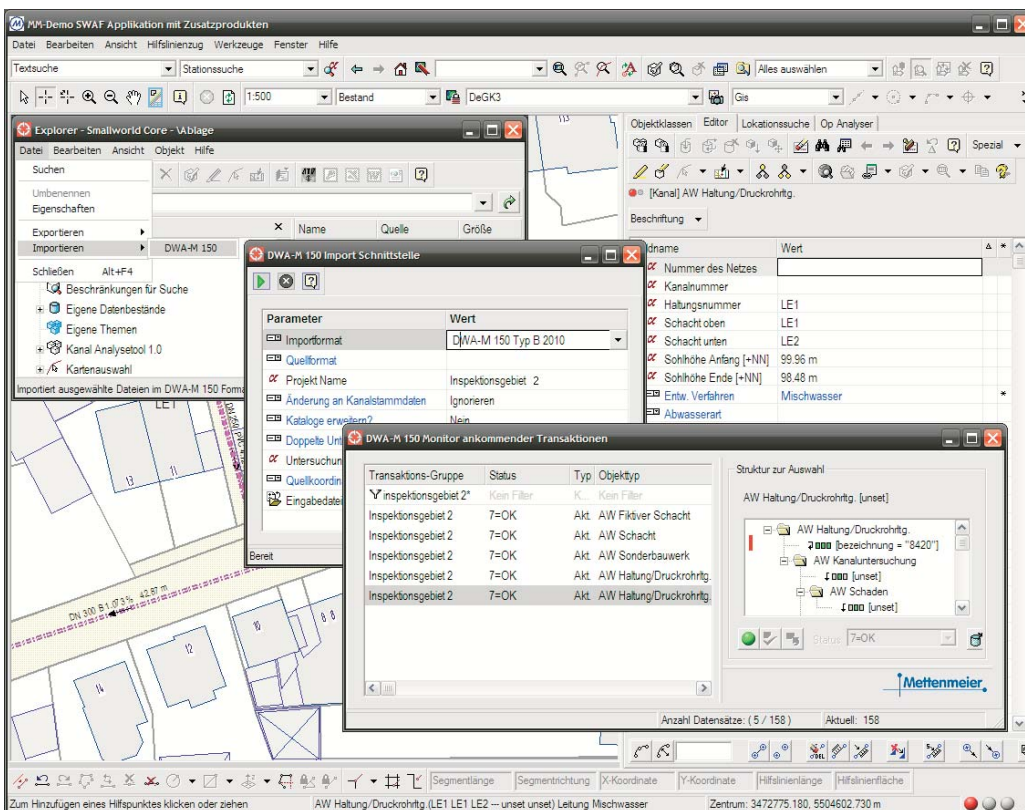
MM-Demo SWAF Applikation mit Zusatzprodukten

Datei Bearbeiten Ansicht Hilfslinienzug Werkzeuge Fenster Hilfe

Textsuche Stationssuche Alles auswählen

1:500 Bestand DeGK3 Gis

Explorer - Smallworld Core - \Ablage

Datei Bearbeiten Ansicht Objekt Hilfe

Suchen
Umbenennen
Eigenschaften
Exportieren
Importieren DWA-M 150
Schließen Alt+F4

Name Quelle Größe

Beschränkungen für Suche
Eigene Datenbestände
Eigene Themen
Kanal Analysetool 1.0
Kartenauswahl

Importiert ausgewählte Dateien im DWA-M 150 Forma

DWA-M 150 Import Schnittstelle

| Parameter | Wert |
|---|---|
| Importformat | DWA-M 150 Typ B 2010 |
| Quellformat | |
| Projekt Name | Inspektionsgebiet 2 |
| Änderung an Kanalstammdaten | Ignorieren |
| Kataloge erweitern? | Nein |
| Doppelte Un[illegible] | |
| Untersuchun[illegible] | |
| Quellkoordin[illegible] | |
| Eingabedate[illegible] | |

Bereit

Objektklassen Editor Lokationssuche Op Analyser

Spezial

[Kanal] AW Haltung/Druckrohrltg.

Beschriftung

| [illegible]dname | Wert |
|---|---|
| Nummer des Netzes | |
| Kanalnummer | |
| Haltungsnummer | LE1 |
| Schacht oben | LE1 |
| Schacht unten | LE2 |
| Sohlhöhe Anfang [+NN] | 99.96 m |
| Sohlhöhe Ende [+NN] | 98.48 m |
| Entw. Verfahren | Mischwasser |
| Abwasserart | |

DWA-M 150 Monitor ankommender Transaktionen

| Transaktions-Gruppe | Status | Typ | Objekttyp |
|---|---|---|---|
| inspektionsgebiet 2* | Kein Filter | K.. | Kein Filter |
| Inspektionsgebiet 2 | 7=OK | Akt. | AW Fiktiver Schacht |
| Inspektionsgebiet 2 | 7=OK | Akt. | AW Schacht |
| Inspektionsgebiet 2 | 7=OK | Akt. | AW Sonderbauwerk |
| Inspektionsgebiet 2 | 7=OK | Akt. | AW Haltung/Druckrohrltg. |
| Inspektionsgebiet 2 | 7=OK | Akt. | AW Haltung/Druckrohrltg. |

Struktur zur Auswahl

AW Haltung/Druckrohrltg. [unset]

AW Haltung/Druckrohrltg.
[bezeichnung = "8420"]
AW Kanaluntersuchung
[unset]
AW Schaden
[unset]

Status 7=OK

Mettenmeier

Anzahl Datensätze: ( 5 / 158 ) Aktuell: 158

LE1
13
11
12
14
10
DN 300 B 1.73 % 42.57 m

Segmentlänge Segmentrichtung X-Koordinate Y-Koordinate Hilfslinienlänge Hilfslinienfläche

Zum Hinzufügen eines Hilfspunktes klicken oder ziehen AW Haltung/Druckrohrltg.(LE1 LE1 LE2 -- unset unset) Leitung Mischwasser Zentrum: 3472775.180, 5504602.730 m